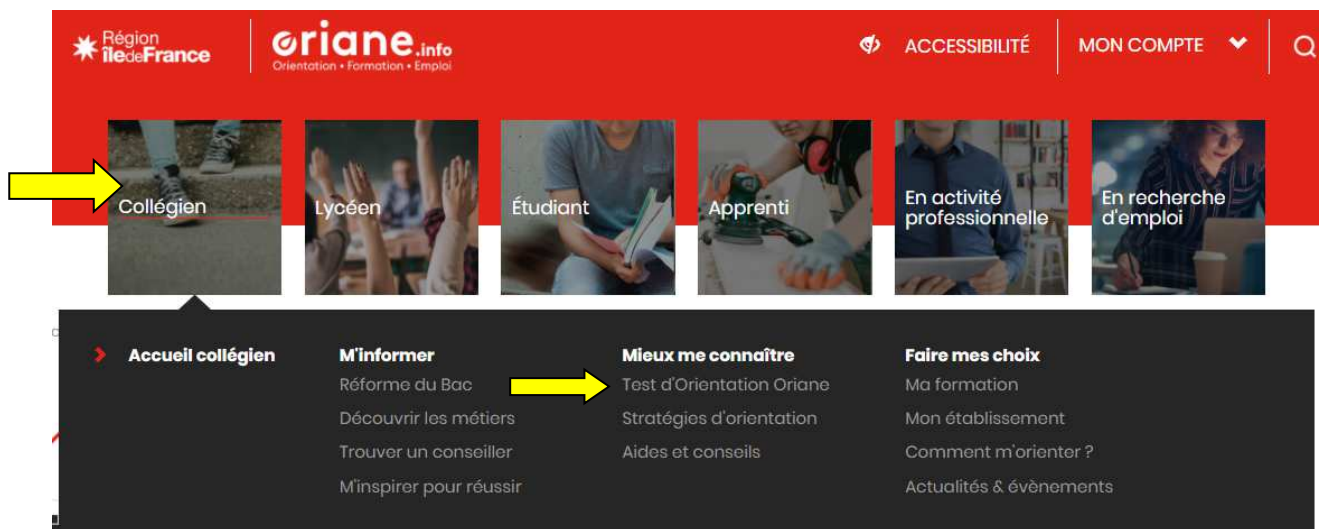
Région îledeFrance

oriane.info
Orientation • Formation • Emploi

ACCESSIBILITÉ

MON COMPTE

Collégien

Lycéen

Étudiant

Apprenti

En activité professionnelle

En recherche d'emploi

Accueil collégien

M'informer
Réforme du Bac
Découvrir les métiers
Trouver un conseiller
M'inspirer pour réussir

Mieux me connaître
Test d'Orientation Oriane
Stratégies d'orientation
Aides et conseils

Faire mes choix
Ma formation
Mon établissement
Comment m'orienter ?
Actualités & évènements